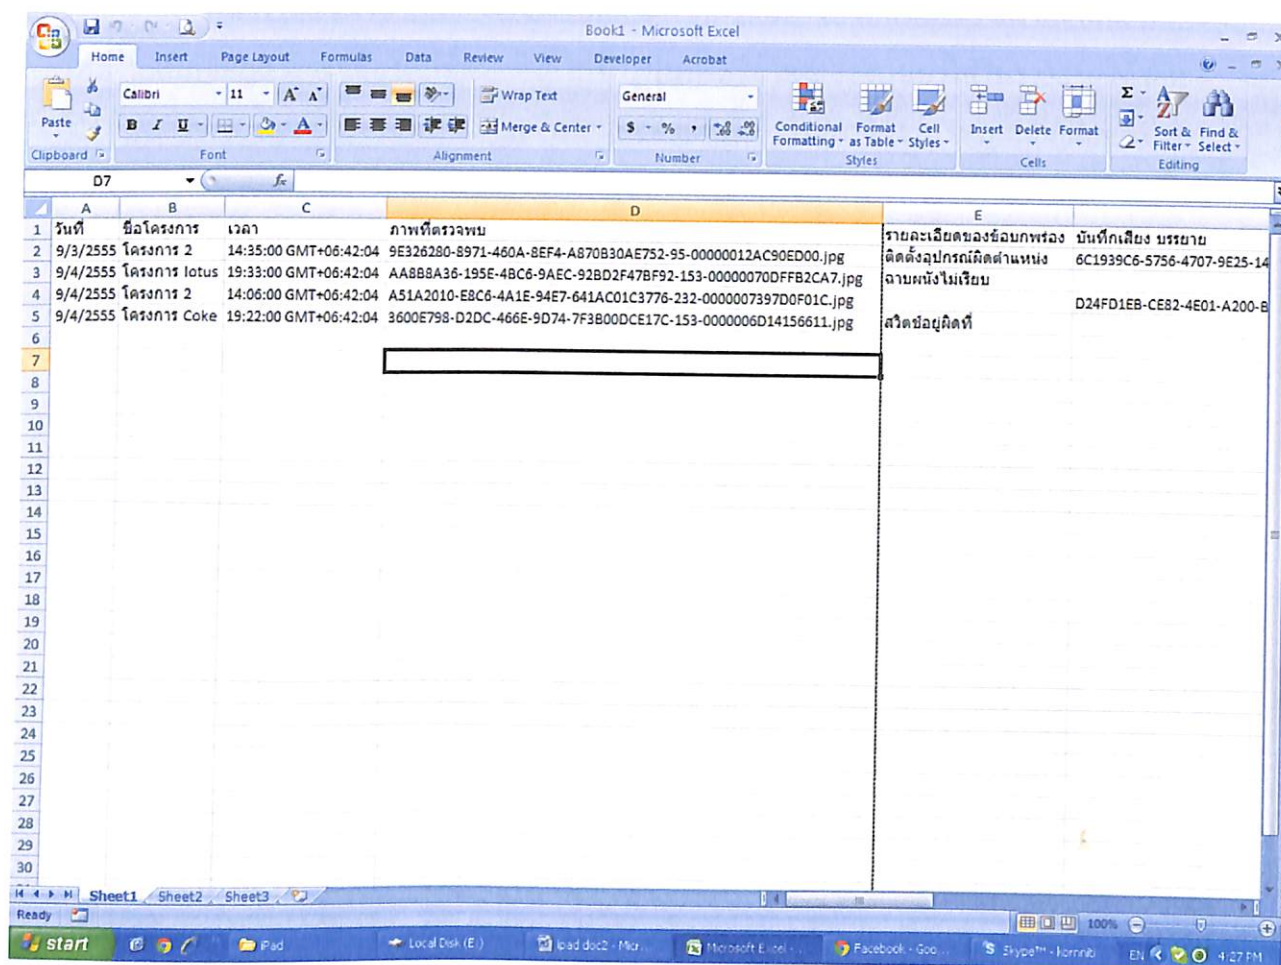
Book1 - Microsoft Excel

Home Insert Page Layout Formulas Data Review View Developer Acrobat

Paste
Clipboard
Calibri 11
Font
Wrap Text
Merge & Center
Alignment
General
Number
Conditional Formatting
Format as Table
Cell Styles
Styles
Insert Delete Format
Cells
Sort & Filter
Find & Select
Editing

D7

| | A | B | C | D | E | |
|---|---|---|---|---|---|---|
| 1 | วันที่ | ชื่อโครงการ | เวลา | ภาพที่ตรวจพบ | รายละเอียดของข้อบกพร่อง | บันทึกเสียง บรรยาย |
| 2 | 9/3/2555 | โครงการ 2 | 14:35:00 GMT+06:42:04 | 9E326280-8971-460A-8EF4-A870B30AE752-95-00000012AC90ED00.jpg | ติดตั้งอุปกรณ์ผิดตำแหน่ง | 6C1939C6-5756-4707-9E25-14 |
| 3 | 9/4/2555 | โครงการ lotus | 19:33:00 GMT+06:42:04 | AA8B8A36-195E-4BC6-9AEC-92BD2F47BF92-153-00000070DFFB2CA7.jpg | ฉาบผนังไม่เรียบ | |
| 4 | 9/4/2555 | โครงการ 2 | 14:06:00 GMT+06:42:04 | A51A2010-E8C6-4A1E-94E7-641AC01C3776-232-0000007397D0F01C.jpg | | D24FD1EB-CE82-4E01-A200-E |
| 5 | 9/4/2555 | โครงการ Coke | 19:22:00 GMT+06:42:04 | 3600E798-D2DC-466E-9D74-7F3B00DCE17C-153-0000006D14156611.jpg | สวิตช์อยู่ผิดที่ | |
| 6 | | | | | | |
| 7 | | | | | | |
| 8 | | | | | | |
| 9 | | | | | | |
| 10 | | | | | | |
| 11 | | | | | | |
| 12 | | | | | | |
| 13 | | | | | | |
| 14 | | | | | | |
| 15 | | | | | | |
| 16 | | | | | | |
| 17 | | | | | | |
| 18 | | | | | | |
| 19 | | | | | | |
| 20 | | | | | | |
| 21 | | | | | | |
| 22 | | | | | | |
| 23 | | | | | | |
| 24 | | | | | | |
| 25 | | | | | | |
| 26 | | | | | | |
| 27 | | | | | | |
| 28 | | | | | | |
| 29 | | | | | | |
| 30 | | | | | | |

Sheet1 Sheet2 Sheet3
Ready
100%
start Pad Local Disk (E:) load doc2 - Micr... Microsoft Excel - ... Facebook - Goo... Skype™ - kornnb EN 4:27 PM